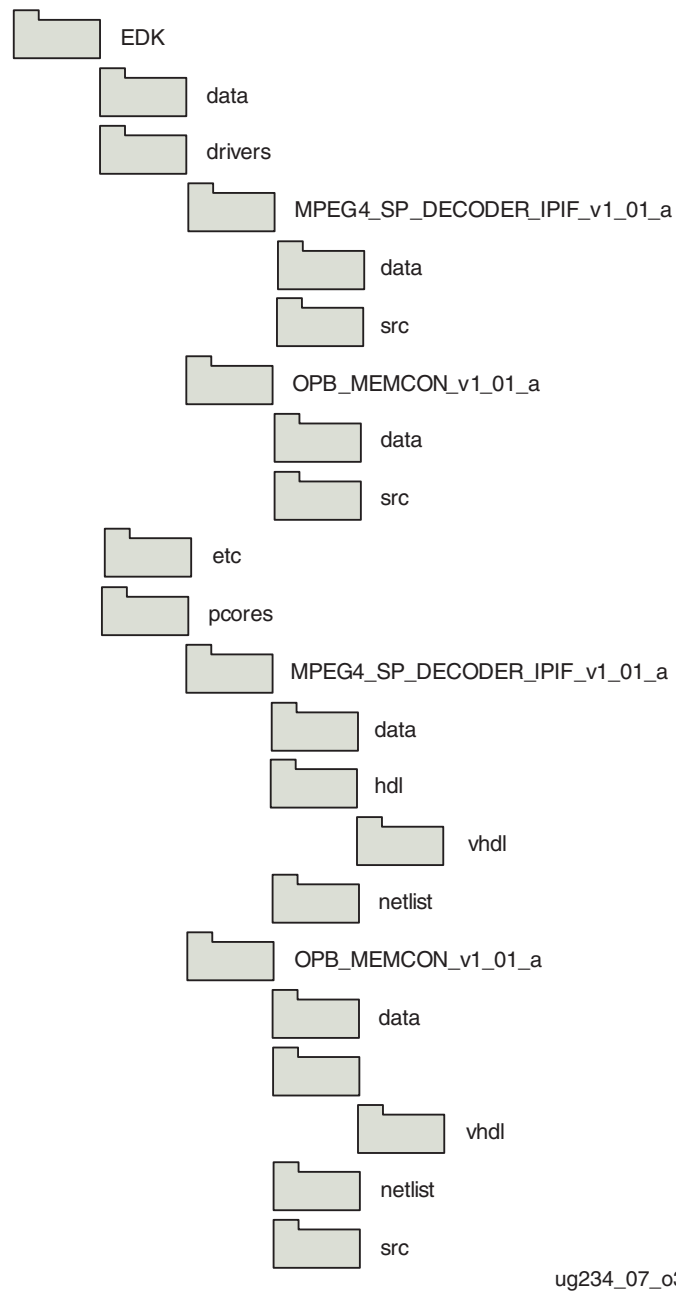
EDK

data

drivers

MPEG4_SP_DECODER_IPIF_v1_01_a

data

src

OPB_MEMCON_v1_01_a

data

src

etc

pcores

MPEG4_SP_DECODER_IPIF_v1_01_a

data

hdl

vhdl

netlist

OPB_MEMCON_v1_01_a

data

vhdl

netlist

src

ug234_07_o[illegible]